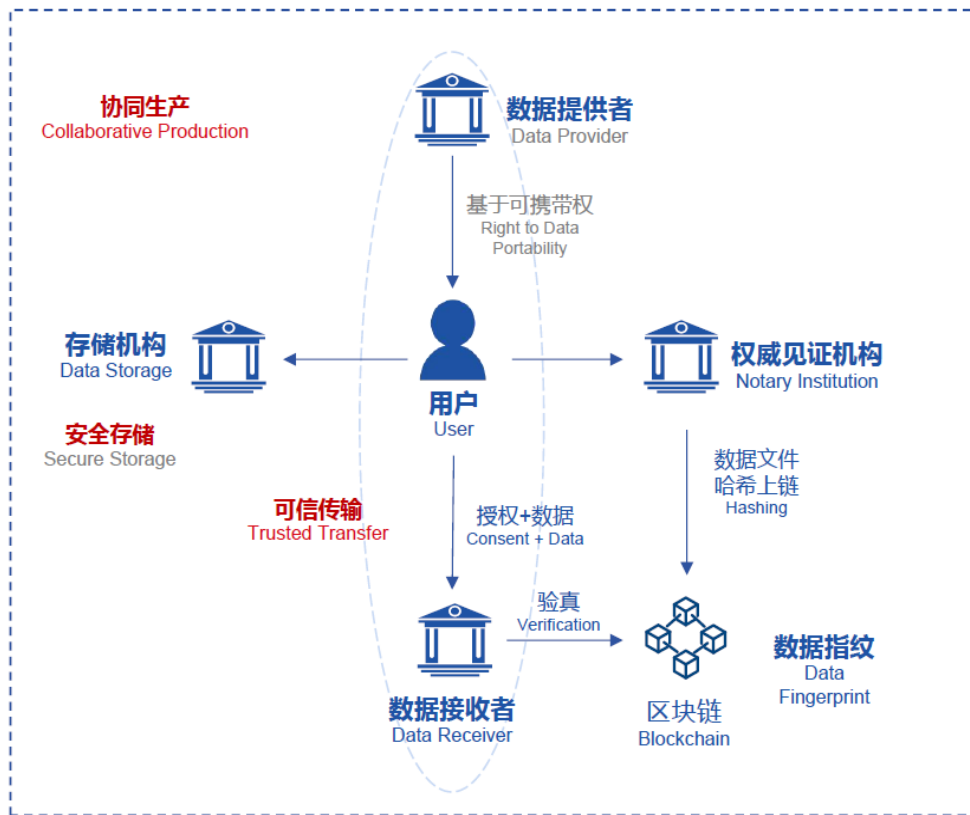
协同生产
Collaborative Production

数据提供者
Data Provider

基于可携带权
Right to Data Portability

存储机构
Data Storage

用户
User

权威见证机构
Notary Institution

安全存储
Secure Storage

数据文件哈希上链
Hashing

可信传输
Trusted Transfer

授权+数据
Consent + Data

验真
Verification

数据指纹
Data Fingerprint

数据接收者
Data Receiver

区块链
Blockchain